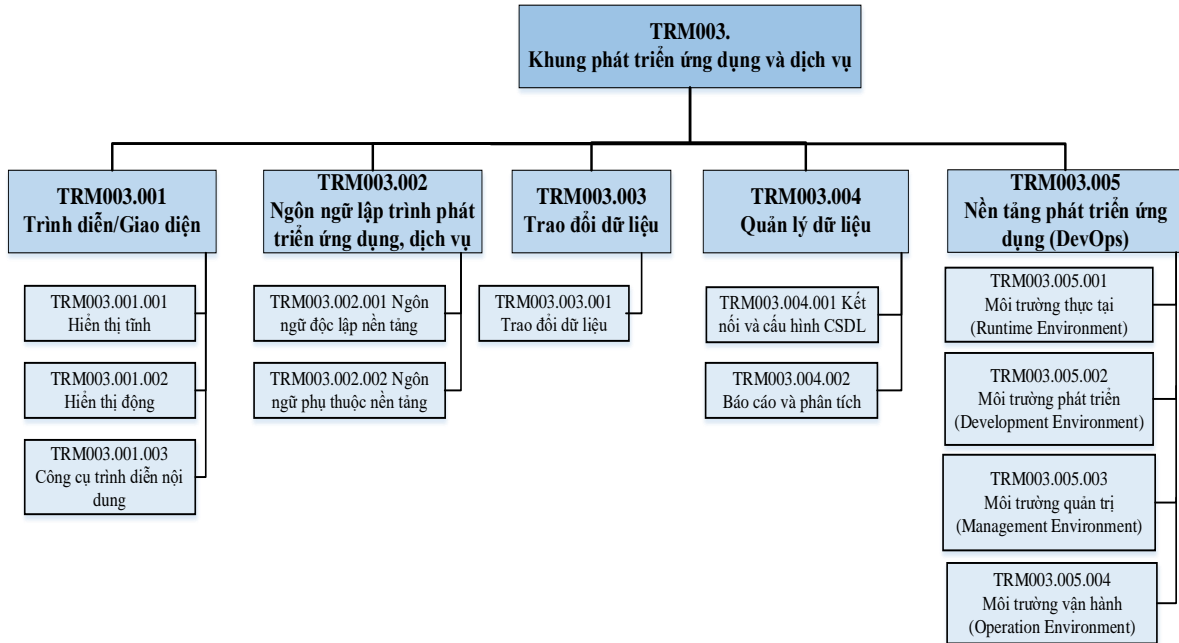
TRM003.
Khung phát triển ứng dụng và dịch vụ

TRM003.001
Trình diễn/Giao diện

TRM003.001.001
Hiển thị tĩnh

TRM003.001.002
Hiển thị động

TRM003.001.003
Công cụ trình diễn nội dung

TRM003.002
Ngôn ngữ lập trình phát triển ứng dụng, dịch vụ

TRM003.002.001 Ngôn ngữ độc lập nền tảng

TRM003.002.002 Ngôn ngữ phụ thuộc nền tảng

TRM003.003
Trao đổi dữ liệu

TRM003.003.001
Trao đổi dữ liệu

TRM003.004
Quản lý dữ liệu

TRM003.004.001 Kết nối và cấu hình CSDL

TRM003.004.002
Báo cáo và phân tích

TRM003.005
Nền tảng phát triển ứng dụng (DevOps)

TRM003.005.001
Môi trường thực tại
(Runtime Environment)

TRM003.005.002
Môi trường phát triển
(Development Environment)

TRM003.005.003
Môi trường quản trị
(Management Environment)

TRM003.005.004
Môi trường vận hành
(Operation Environment)